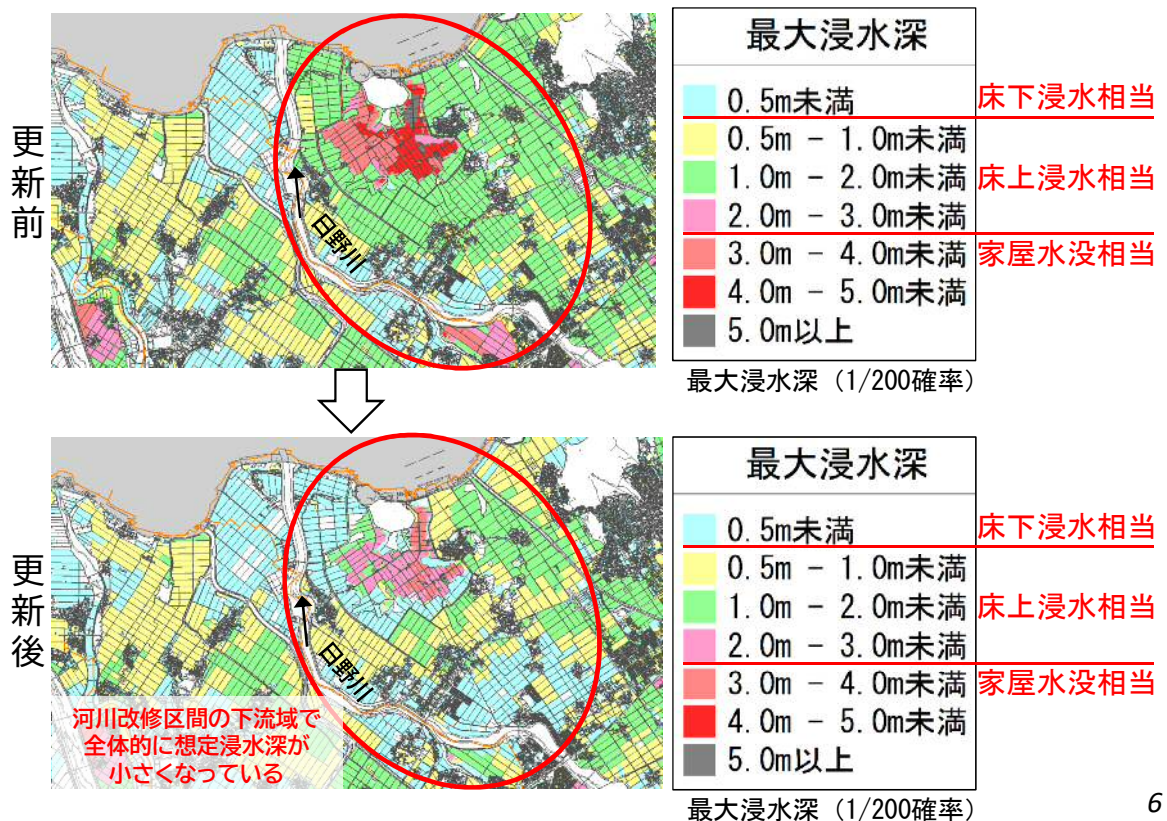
更新前

日野川

最大浸水深

0.5m未満

0.5m - 1.0m未満

1.0m - 2.0m未満

2.0m - 3.0m未満

3.0m - 4.0m未満

4.0m - 5.0m未満

5.0m以上

床下浸水相当

床上浸水相当

家屋水没相当

最大浸水深（1/200確率）

更新後

日野川

河川改修区間の下流域で全体的に想定浸水深が小さくなっている

最大浸水深

0.5m未満

0.5m - 1.0m未満

1.0m - 2.0m未満

2.0m - 3.0m未満

3.0m - 4.0m未満

4.0m - 5.0m未満

5.0m以上

床下浸水相当

床上浸水相当

家屋水没相当

最大浸水深（1/200確率）

6